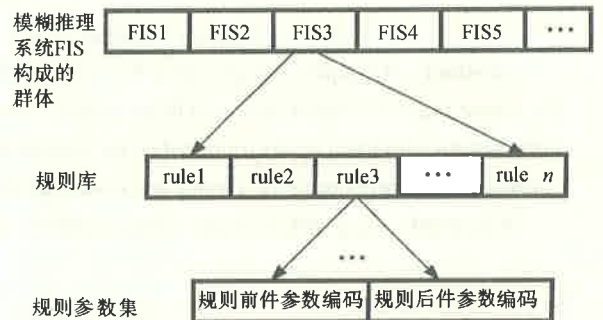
模糊推理系统FIS构成的群体

| FIS1 | FIS2 | FIS3 | FIS4 | FIS5 | ··· |
|---|---|---|---|---|---|

规则库

| rule1 | rule2 | rule3 | ··· | rule $n$ |
|---|---|---|---|---|

···

规则参数集

| 规则前件参数编码 | 规则后件参数编码 |
|---|---|